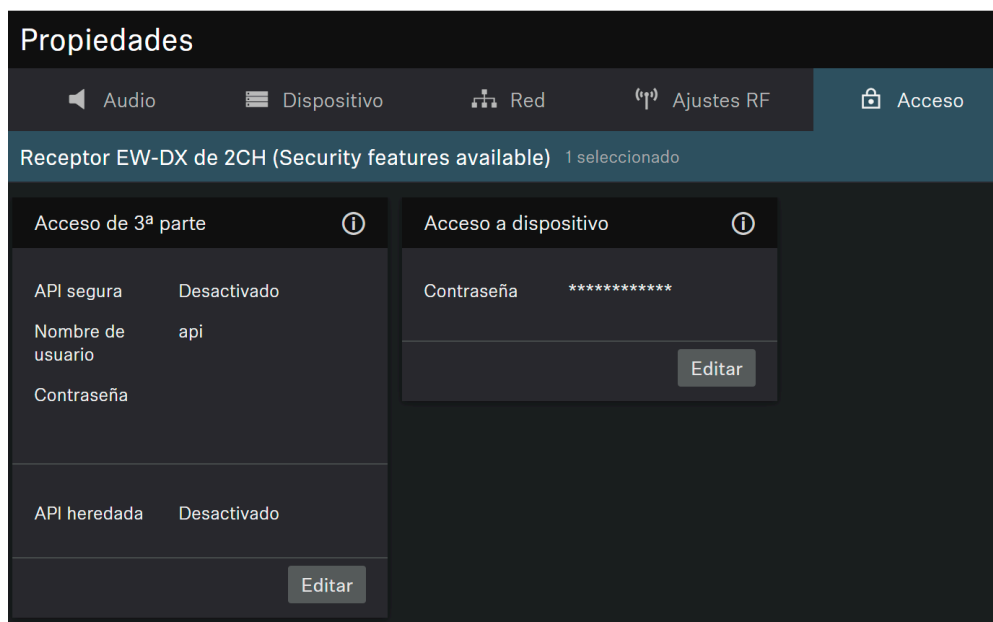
Propiedades

Audio Dispositivo Red Ajustes RF Acceso

Receptor EW-DX de 2CH (Security features available) 1 seleccionado

Acceso de 3ª parte

API segura Desactivado

Nombre de usuario api

Contraseña

API heredada Desactivado

Editar

Acceso a dispositivo

Contraseña ************

Editar